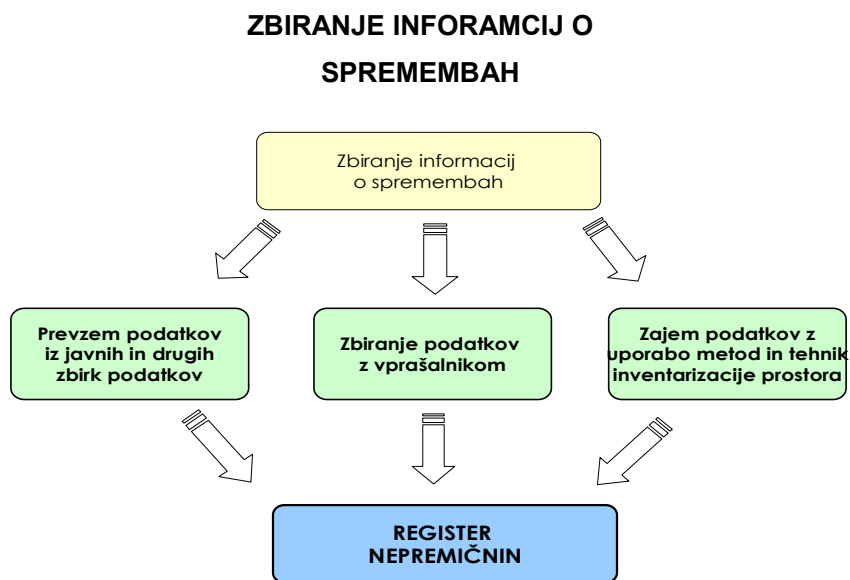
ZBIRANJE INFORAMCIJ O SPREMEMBAH

Zbiranje informacij o spremembah

Prevzem podatkov iz javnih in drugih zbirk podatkov

Zbiranje podatkov z vprašalnikom

Zajem podatkov z uporabo metod in tehnik inventarizacije prostora

REGISTER NEPREMIČNIN